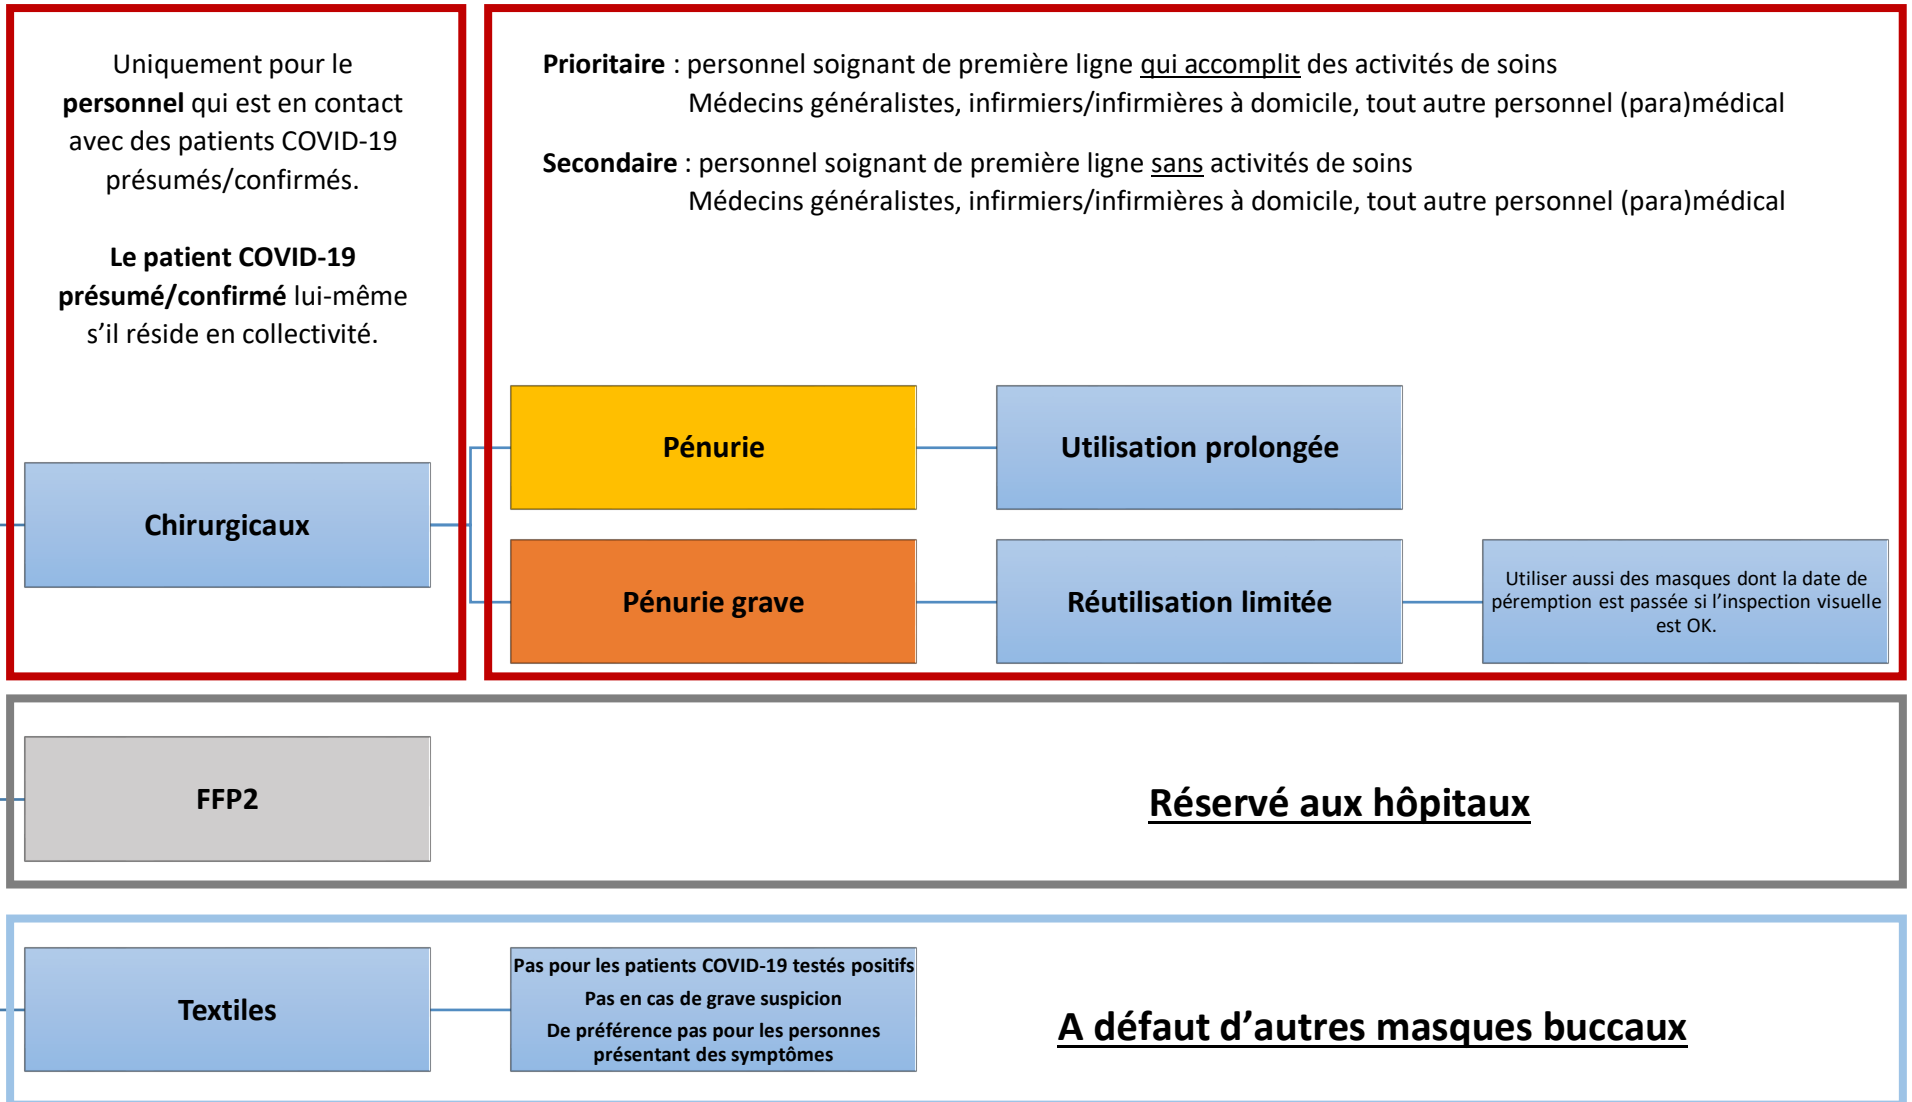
Uniquement pour le **personnel** qui est en contact avec des patients COVID-19 présumés/confirmés.

**Le patient COVID-19 présumé/confirmé** lui-même s'il réside en collectivité.

**Chirurgicaux**

**Prioritaire** : personnel soignant de première ligne qui accomplit des activités de soins
Médecins généralistes, infirmiers/infirmières à domicile, tout autre personnel (para)médical

**Secondaire** : personnel soignant de première ligne sans activités de soins
Médecins généralistes, infirmiers/infirmières à domicile, tout autre personnel (para)médical

**Pénurie**

**Utilisation prolongée**

**Pénurie grave**

**Réutilisation limitée**

Utiliser aussi des masques dont la date de péremption est passée si l'inspection visuelle est OK.

**FFP2**

**Réservé aux hôpitaux**

**Textiles**

Pas pour les patients COVID-19 testés positifs
Pas en cas de grave suspicion
De préférence pas pour les personnes présentant des symptômes

**A défaut d'autres masques buccaux**